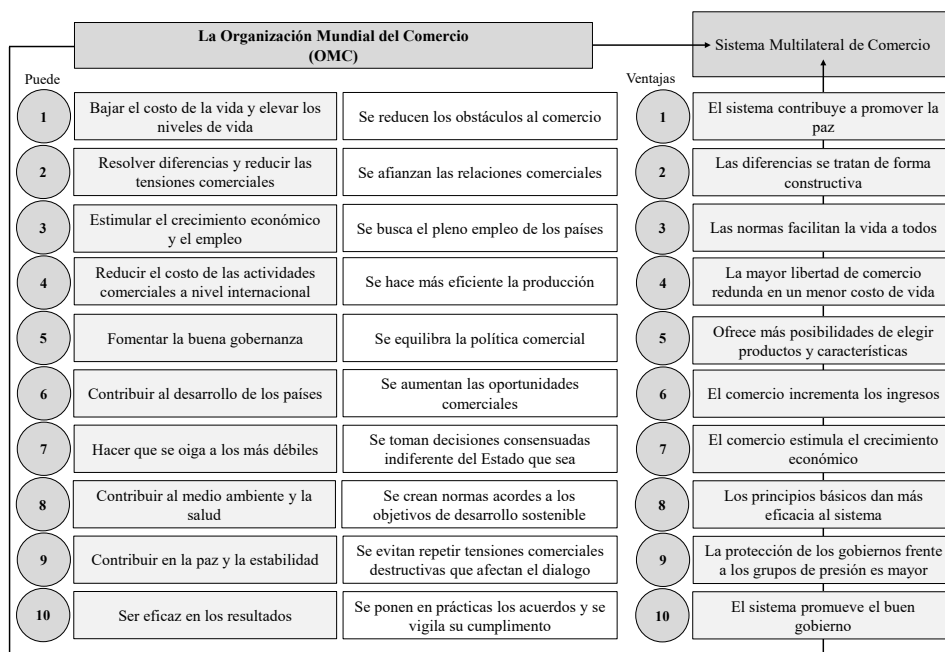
La Organización Mundial del Comercio (OMC)

Sistema Multilateral de Comercio

Puede

1 Bajar el costo de la vida y elevar los niveles de vida | Se reducen los obstáculos al comercio

2 Resolver diferencias y reducir las tensiones comerciales | Se afianzan las relaciones comerciales

3 Estimular el crecimiento económico y el empleo | Se busca el pleno empleo de los países

4 Reducir el costo de las actividades comerciales a nivel internacional | Se hace más eficiente la producción

5 Fomentar la buena gobernanza | Se equilibra la política comercial

6 Contribuir al desarrollo de los países | Se aumentan las oportunidades comerciales

7 Hacer que se oiga a los más débiles | Se toman decisiones consensuadas indiferente del Estado que sea

8 Contribuir al medio ambiente y la salud | Se crean normas acordes a los objetivos de desarrollo sostenible

9 Contribuir en la paz y la estabilidad | Se evitan repetir tensiones comerciales destructivas que afectan el dialogo

10 Ser eficaz en los resultados | Se ponen en prácticas los acuerdos y se vigila su cumplimiento

Ventajas

1 El sistema contribuye a promover la paz

2 Las diferencias se tratan de forma constructiva

3 Las normas facilitan la vida a todos

4 La mayor libertad de comercio redunda en un menor costo de vida

5 Ofrece más posibilidades de elegir productos y características

6 El comercio incrementa los ingresos

7 El comercio estimula el crecimiento económico

8 Los principios básicos dan más eficacia al sistema

9 La protección de los gobiernos frente a los grupos de presión es mayor

10 El sistema promueve el buen gobierno